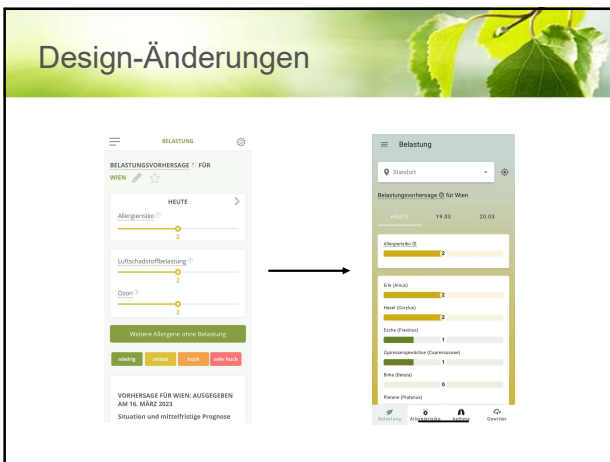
Design-Änderungen

BELASTUNG

BELASTUNGSVORHERSAGE FÜR WIEN

HEUTE

Allergierisiko

2

Luftschadstoffbelastung

2

Ozon

2

Weitere Allergene ohne Belastung

niedrig mittel hoch sehr hoch

VORHERSAGE FÜR WIEN: AUSGEGEBEN AM 16. MÄRZ 2023

Situation und mittelfristige Prognose

Belastung

Standort

Belastungsvorhersage für Wien

HEUTE 19.03 20.03

Allergierisiko

2

Erle (Alnus)

2

Hasel (Corylus)

2

Esche (Fraxinus)

1

Zypressengewächse (Cupressaceae)

1

Birke (Betula)

0

Platane (Platanus)

Belastung Allergierisiko Aufnahme Gewitter